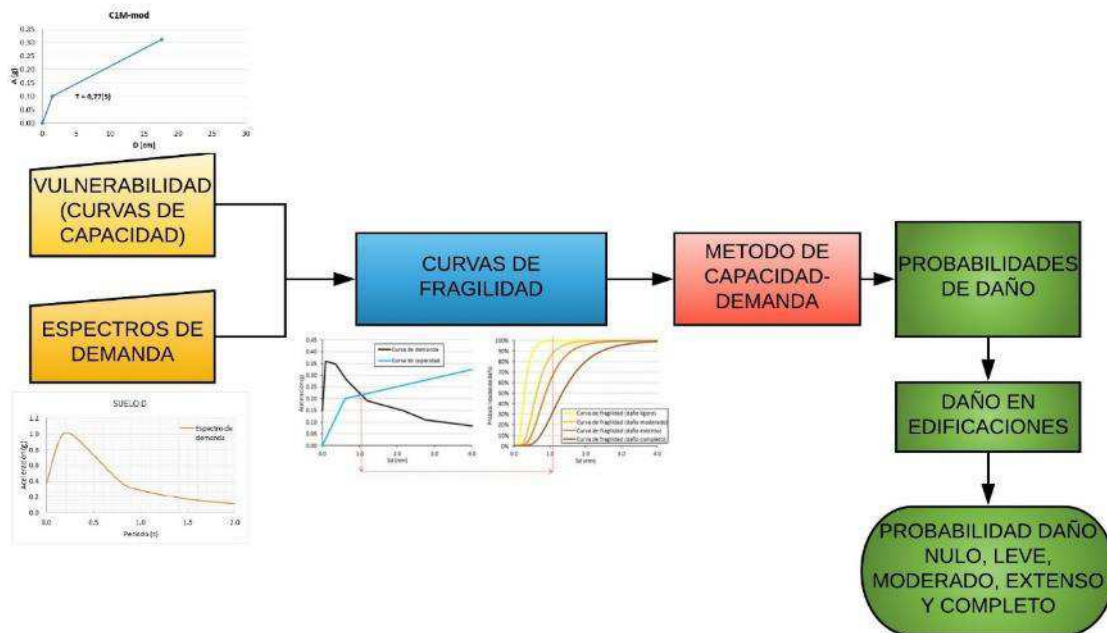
C1M-mod

0.35
0.30
0.25
0.20
0.15
0.10
0.05
0.00

A [g]

T = 0,77[S]

0 5 10 15 20 25 30

D [cm]

VULNERABILIDAD (CURVAS DE CAPACIDAD)

ESPECTROS DE DEMANDA

SUELO D

1.2
1.0
0.8
0.6
0.4
0.2
0.0

Aceleración (g)

Espectro de demanda

0.0 0.5 1.0 1.5 2.0

Periodo (s)

CURVAS DE FRAGILIDAD

Curva de demanda
Curva de capacidad

Aceleración (g)

Sd (mm)

100%
90%
80%
70%
60%
50%
40%
30%
20%
10%
0%

Curva de fragilidad (daño ligero)
Curva de fragilidad (daño moderado)
Curva de fragilidad (daño extenso)
Curva de fragilidad (daño completo)

Sd (mm)

METODO DE CAPACIDAD-DEMANDA

PROBABILIDADES DE DAÑO

DAÑO EN EDIFICACIONES

PROBABILIDAD DAÑO NULO, LEVE, MODERADO, EXTENSO Y COMPLETO